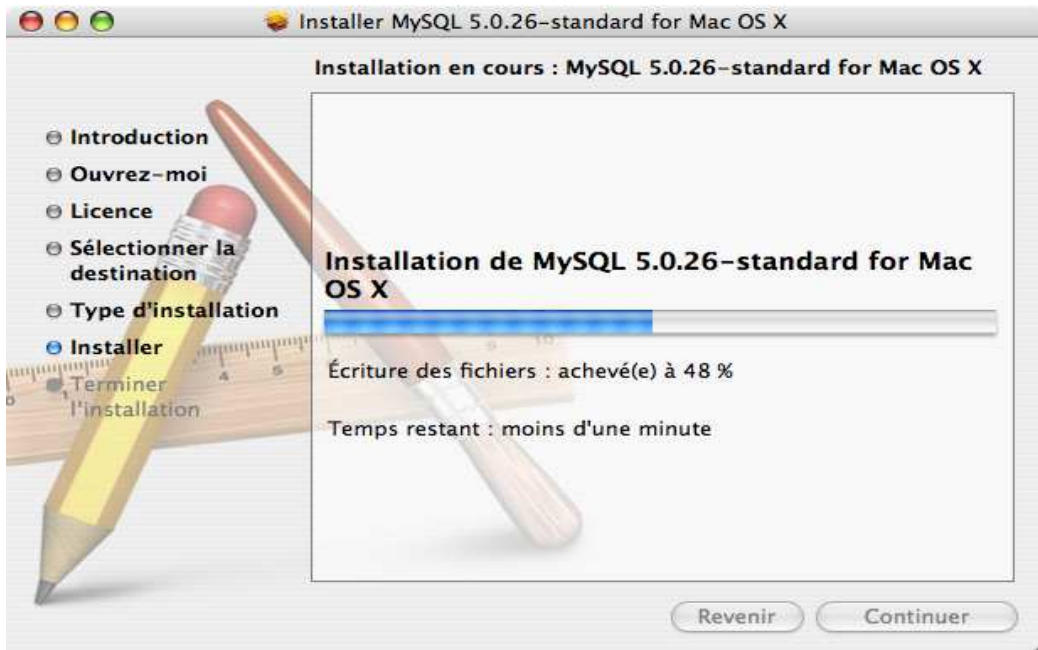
Installer MySQL 5.0.26-standard for Mac OS X

Installation en cours : MySQL 5.0.26-standard for Mac OS X

Introduction
Ouvrez-moi
Licence
Sélectionner la destination
Type d'installation
Installer
Terminer l'installation

Installation de MySQL 5.0.26-standard for Mac OS X

Écriture des fichiers : achevé(e) à 48 %

Temps restant : moins d'une minute

Revenir
Continuer